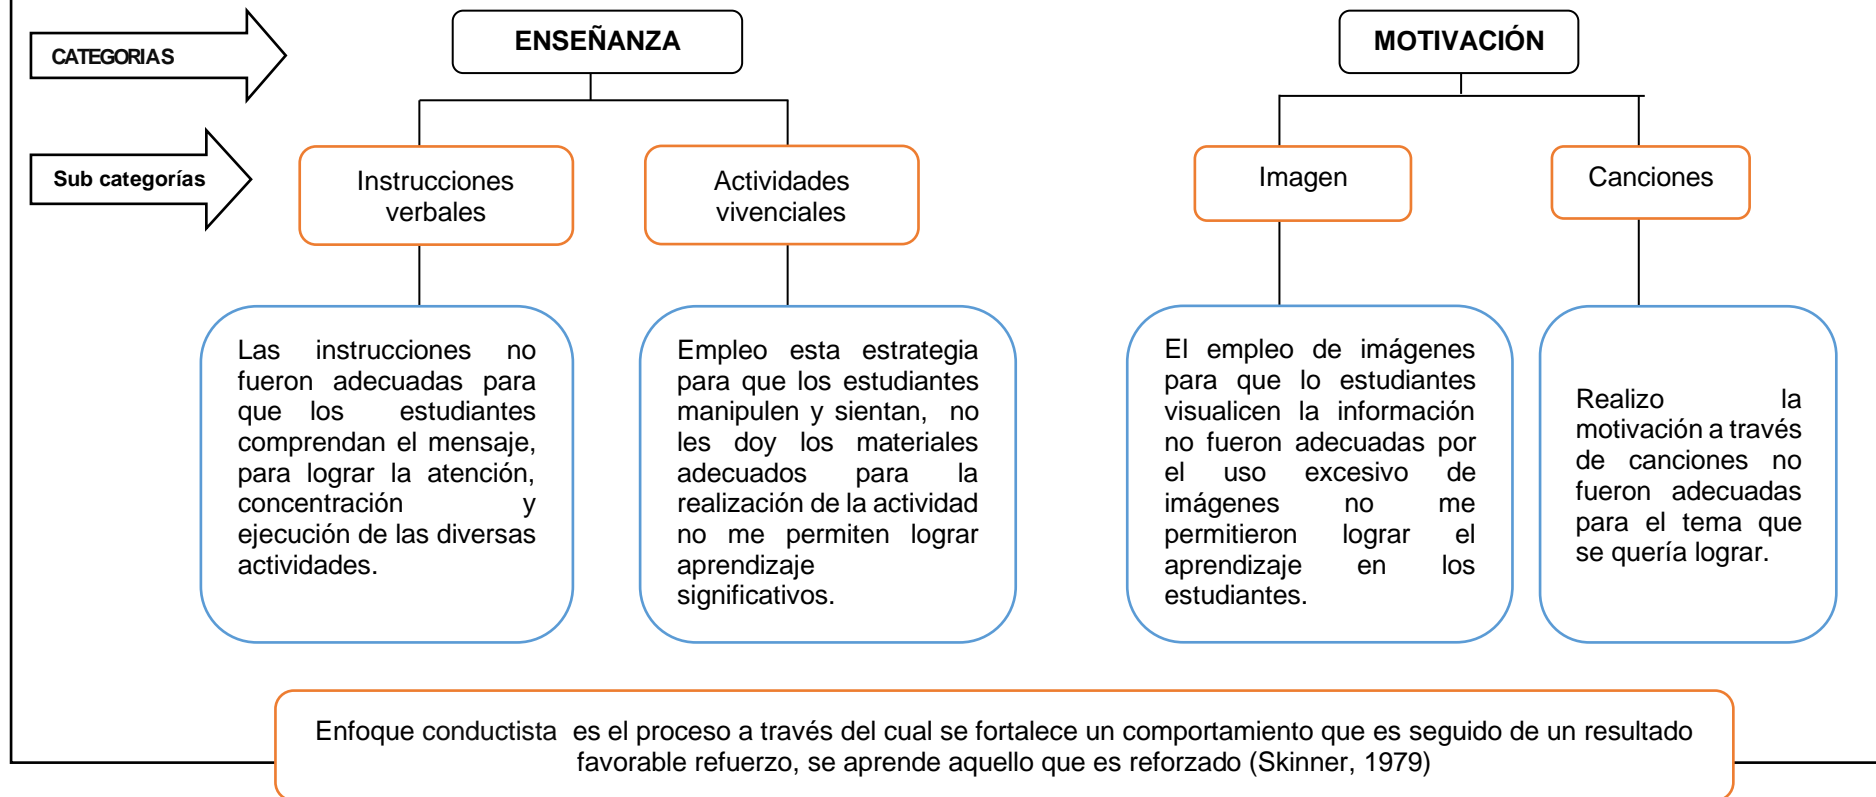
CATEGORIAS

ENSEÑANZA

MOTIVACIÓN

Sub categorías

Instrucciones verbales

Actividades vivenciales

Imagen

Canciones

Las instrucciones no fueron adecuadas para que los estudiantes comprendan el mensaje, para lograr la atención, concentración y ejecución de las diversas actividades.

Empleo esta estrategia para que los estudiantes manipulen y sientan, no les doy los materiales adecuados para la realización de la actividad no me permiten lograr aprendizaje significativos.

El empleo de imágenes para que lo estudiantes visualicen la información no fueron adecuadas por el uso excesivo de imágenes no me permitieron lograr el aprendizaje en los estudiantes.

Realizo la motivación a través de canciones no fueron adecuadas para el tema que se quería lograr.

Enfoque conductista es el proceso a través del cual se fortalece un comportamiento que es seguido de un resultado favorable refuerzo, se aprende aquello que es reforzado (Skinner, 1979)